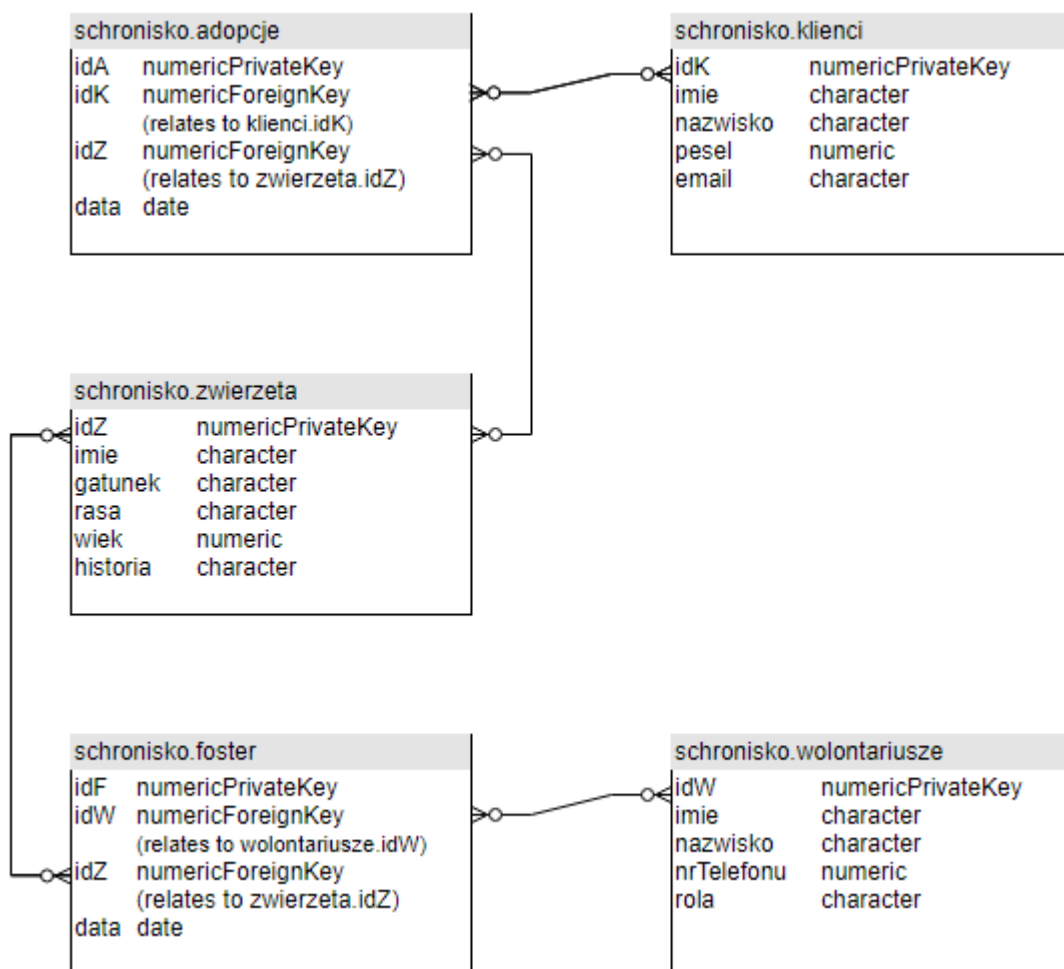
schronisko.adopcje
idA numericPrivateKey
idK numericForeignKey
(relates to klienci.idK)
idZ numericForeignKey
(relates to zwierzeta.idZ)
data date

schronisko.klienci
idK numericPrivateKey
imie character
nazwisko character
pesel numeric
email character

schronisko.zwierzeta
idZ numericPrivateKey
imie character
gatunek character
rasa character
wiek numeric
historia character

schronisko.foster
idF numericPrivateKey
idW numericForeignKey
(relates to wolontariusze.idW)
idZ numericForeignKey
(relates to zwierzeta.idZ)
data date

schronisko.wolontariusze
idW numericPrivateKey
imie character
nazwisko character
nrTelefonu numeric
rola character